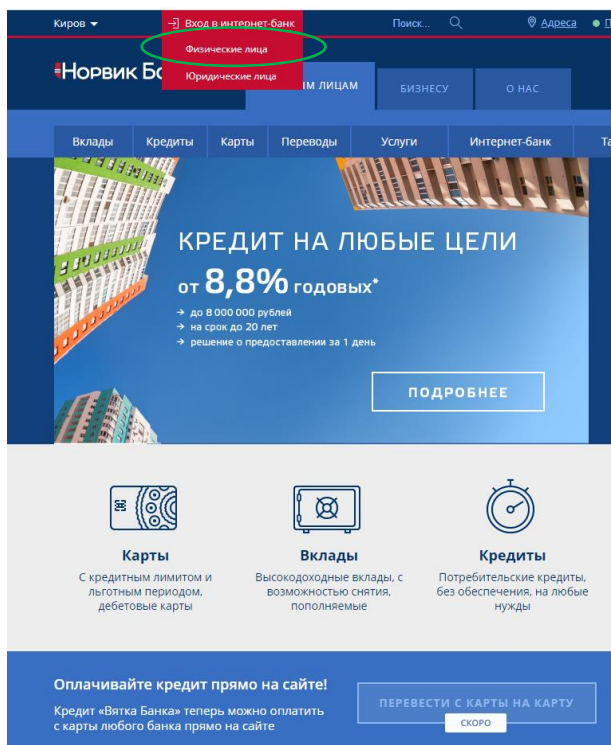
Киров ▾

Вход в интернет-банк

Физические лица

Юридические лица

Поиск...

Адреса

П

Норвик Б

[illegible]М ЛИЦАМ

БИЗНЕСУ

О НАС

Вклады

Кредиты

Карты

Переводы

Услуги

Интернет-банк

Та

КРЕДИТ НА ЛЮБЫЕ ЦЕЛИ

от 8,8% годовых*

→ до 8 000 000 рублей
→ на срок до 20 лет
→ решение о предоставлении за 1 день

ПОДРОБНЕЕ

Карты

С кредитным лимитом и льготным периодом, дебетовые карты

Вклады

Высокодоходные вклады, с возможностью снятия, пополняемые

Кредиты

Потребительские кредиты, без обеспечения, на любые нужды

Оплачивайте кредит прямо на сайте!

Кредит «Вятка Банка» теперь можно оплатить с карты любого банка прямо на сайте

ПЕРЕВЕСТИ С КАРТЫ НА КАРТУ

СКОРО